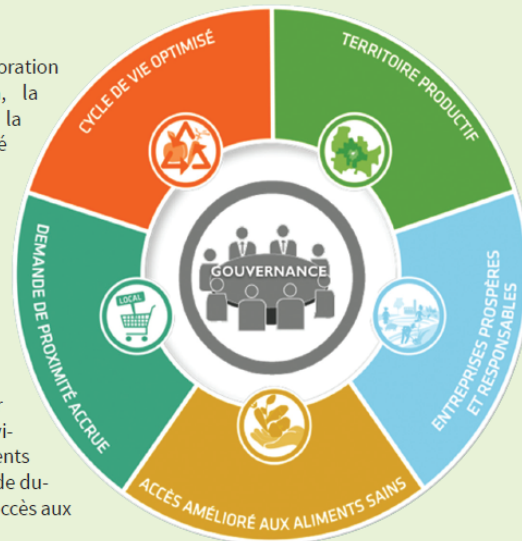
oration
, la
la
é

-
vi-
ents
de du-
ccès aux

CYCLE DE VIE OPTIMISÉ

TERRITOIRE PRODUCTIF

DEMANDE DE PROXIMITÉ ACCRUE

LOCAL

GOUVERNANCE

ENTREPRISES PROSPÈRES ET RESPONSABLES

ACCÈS AMÉLIORÉ AUX ALIMENTS SAINS